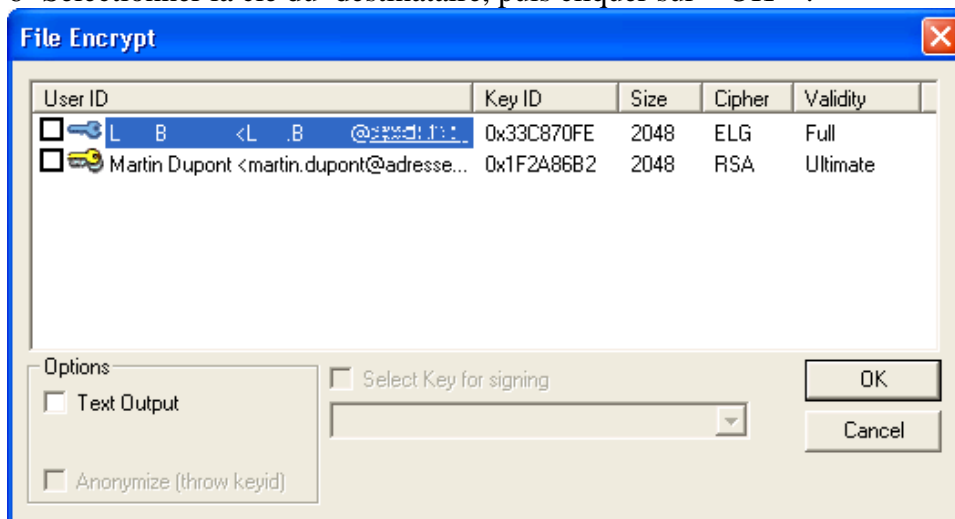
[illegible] Sélectionner la clé du destinataire, puis cliquer sur « OK ».

File Encrypt

| User ID | Key ID | Size | Cipher | Validity |
|---|---|---|---|---|
| L B <L .B @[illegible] | 0x33C870FE | 2048 | ELG | Full |
| Martin Dupont <martin.dupont@adresse... | 0x1F2A86B2 | 2048 | RSA | Ultimate |

Options
Text Output
Anonymize (throw keyid)

Select Key for signing

OK
Cancel